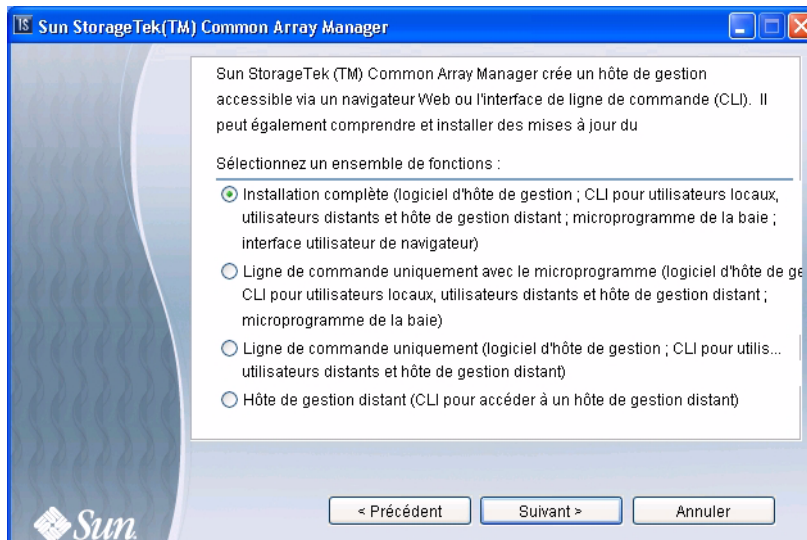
IS Sun StorageTek(TM) Common Array Manager

Sun StorageTek (TM) Common Array Manager crée un hôte de gestion accessible via un navigateur Web ou l'interface de ligne de commande (CLI). Il peut également comprendre et installer des mises à jour du

Sélectionnez un ensemble de fonctions :

Installation complète (logiciel d'hôte de gestion ; CLI pour utilisateurs locaux, utilisateurs distants et hôte de gestion distant ; microprogramme de la baie ; interface utilisateur de navigateur)

Ligne de commande uniquement avec le microprogramme (logiciel d'hôte de ge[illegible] CLI pour utilisateurs locaux, utilisateurs distants et hôte de gestion distant ; microprogramme de la baie)

Ligne de commande uniquement (logiciel d'hôte de gestion ; CLI pour utilis... utilisateurs distants et hôte de gestion distant)

Hôte de gestion distant (CLI pour accéder à un hôte de gestion distant)

Sun

< Précédent

Suivant >

Annuler